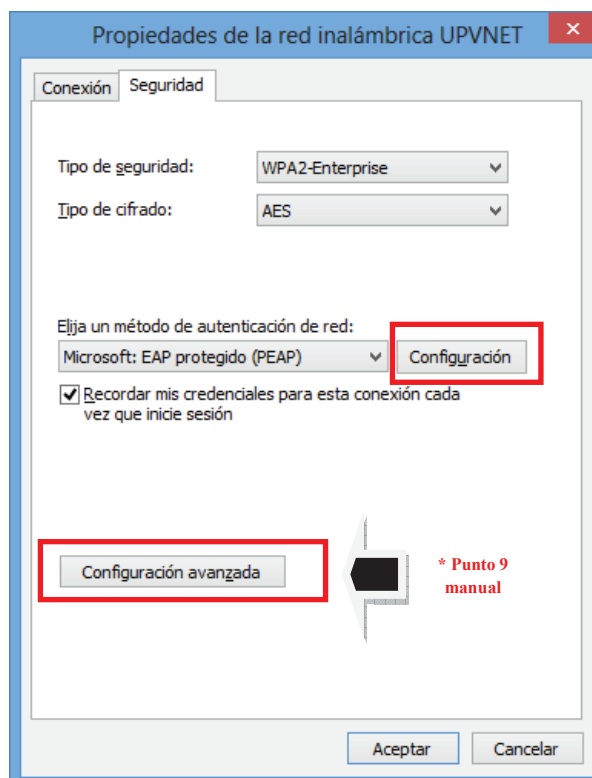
Propiedades de la red inalámbrica UPVNET

Conexión | Seguridad

Tipo de seguridad: WPA2-Enterprise

Tipo de cifrado: AES

Elija un método de autenticación de red:

Microsoft: EAP protegido (PEAP)

Configuración

Recordar mis credenciales para esta conexión cada vez que inicie sesión

Configuración avanzada

* Punto 9 manual

Aceptar

Cancelar